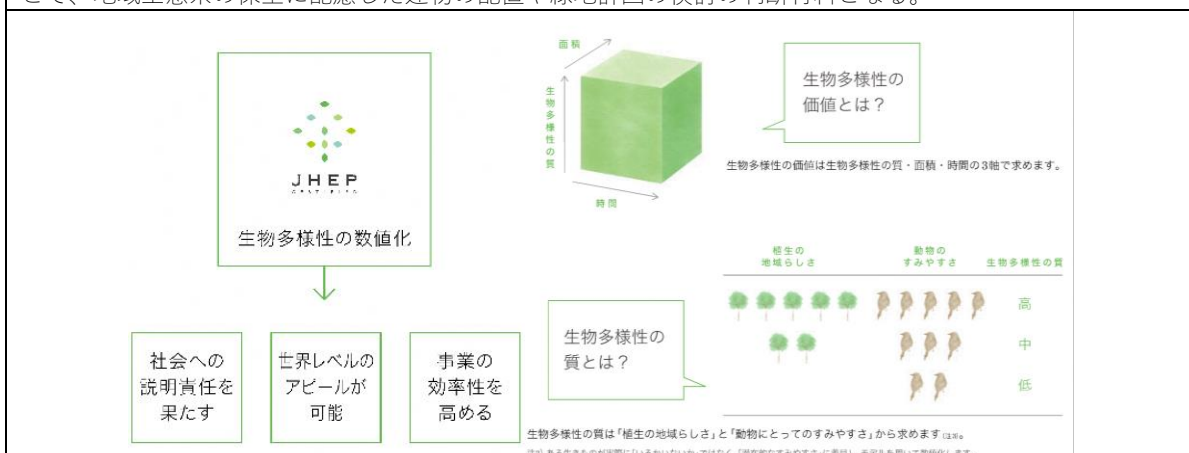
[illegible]

JHEP

生物多様性の数値化

社会への説明責任を果たす

世界レベルのアピールが可能

事業の効率性を高める

面積

生物多様性の質

時間

生物多様性の価値とは？

生物多様性の価値は生物多様性の質・面積・時間の3軸で求めます。

| 植生の地域らしさ | 動物のすみやすさ | 生物多様性の質 |
|---|---|---|
| | | 高 |
| | | 中 |
| | | 低 |

生物多様性の質とは？

生物多様性の質は「植生の地域らしさ」と「動物にとってのすみやすさ」から求めます(注加)。

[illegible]